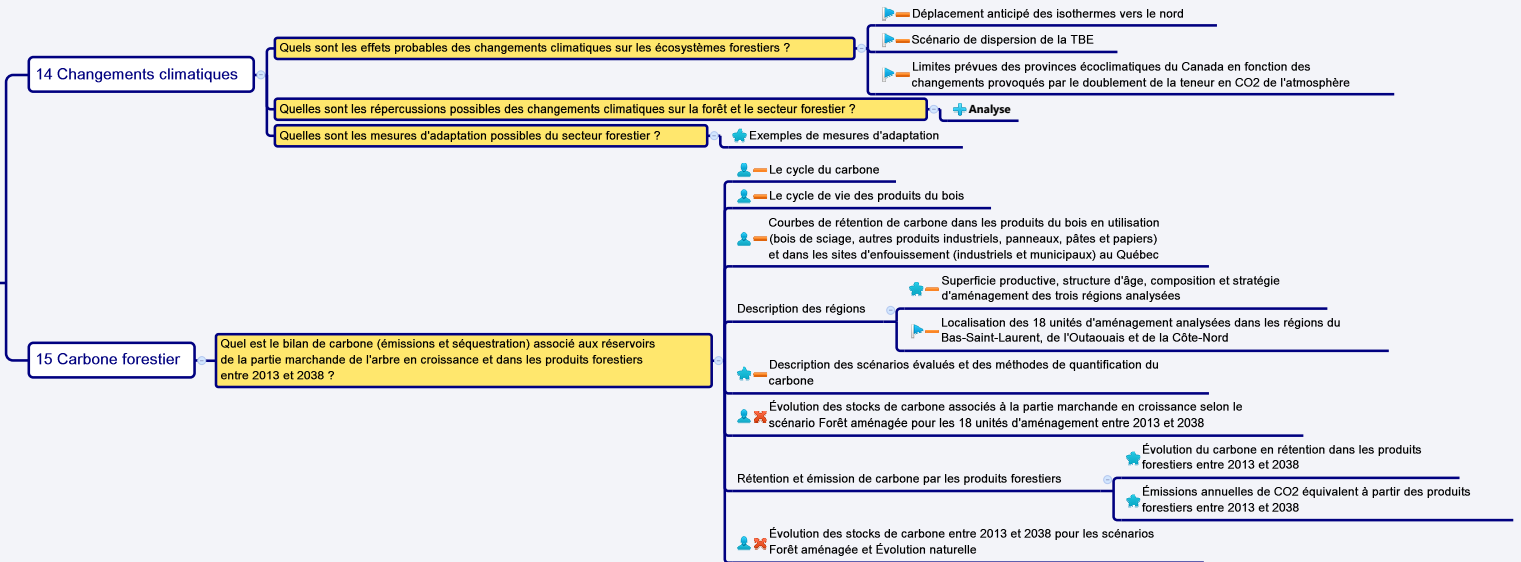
14 Changements climatiques

Quels sont les effets probables des changements climatiques sur les écosystèmes forestiers ?

Déplacement anticipé des isothermes vers le nord

Scénario de dispersion de la TBE

Limites prévues des provinces écoclimatiques du Canada en fonction des changements provoqués par le doublement de la teneur en CO2 de l'atmosphère

Quelles sont les répercussions possibles des changements climatiques sur la forêt et le secteur forestier ?

Analyse

Quelles sont les mesures d'adaptation possibles du secteur forestier ?

Exemples de mesures d'adaptation

15 Carbone forestier

Quel est le bilan de carbone (émissions et séquestration) associé aux réservoirs de la partie marchande de l'arbre en croissance et dans les produits forestiers entre 2013 et 2038 ?

Le cycle du carbone

Le cycle de vie des produits du bois

Courbes de rétention de carbone dans les produits du bois en utilisation (bois de sciage, autres produits industriels, panneaux, pâtes et papiers) et dans les sites d'enfouissement (industriels et municipaux) au Québec

Description des régions

Superficie productive, structure d'âge, composition et stratégie d'aménagement des trois régions analysées

Localisation des 18 unités d'aménagement analysées dans les régions du Bas-Saint-Laurent, de l'Outaouais et de la Côte-Nord

Description des scénarios évalués et des méthodes de quantification du carbone

Évolution des stocks de carbone associés à la partie marchande en croissance selon le scénario Forêt aménagée pour les 18 unités d'aménagement entre 2013 et 2038

Rétention et émission de carbone par les produits forestiers

Évolution du carbone en rétention dans les produits forestiers entre 2013 et 2038

Émissions annuelles de CO2 équivalent à partir des produits forestiers entre 2013 et 2038

Évolution des stocks de carbone entre 2013 et 2038 pour les scénarios Forêt aménagée et Évolution naturelle